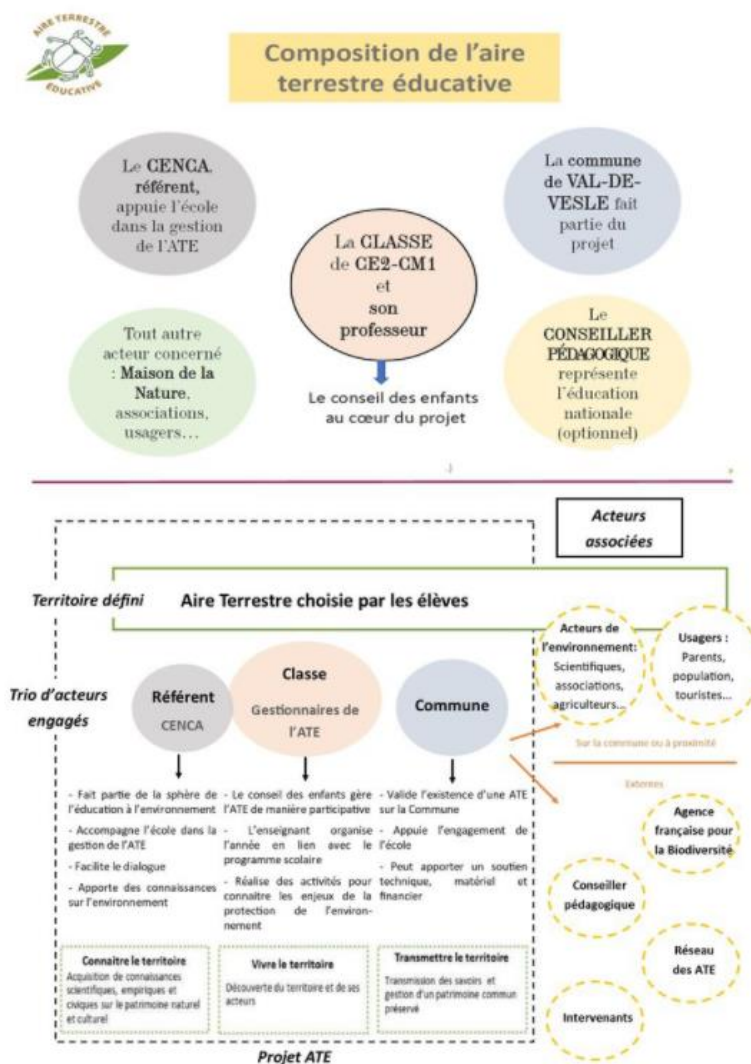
AIRE TERRESTRE ÉDUCATIVE

Composition de l'aire terrestre éducative

Le CENCA, référent, appuie l'école dans la gestion de l'ATE

La CLASSE de CE2-CM1 et son professeur

La commune de VAL-DE-VESLE fait partie du projet

Tout autre acteur concerné : Maison de la Nature, associations, usagers…

Le conseil des enfants au cœur du projet

Le CONSEILLER PÉDAGOGIQUE représente l'éducation nationale (optionnel)

Acteurs associées

Territoire défini

Aire Terrestre choisie par les élèves

Trio d'acteurs engagés

Référent CENCA

Classe Gestionnaires de l'ATE

Commune

Acteurs de l'environnement: Scientifiques, associations, agriculteurs…

Usagers : Parents, population, touristes…

Sur la commune ou à proximité

Externes

- Fait partie de la sphère de l'éducation à l'environnement
- Accompagne l'école dans la gestion de l'ATE
- Facilite le dialogue
- Apporte des connaissances sur l'environnement

- Le conseil des enfants gère l'ATE de manière participative
- L'enseignant organise l'année en lien avec le programme scolaire
- Réalise des activités pour connaitre les enjeux de la protection de l'environnement

- Valide l'existence d'une ATE sur la Commune
- Appuie l'engagement de l'école
- Peut apporter un soutien technique, matériel et financier

Agence française pour la Biodiversité

Conseiller pédagogique

Réseau des ATE

Intervenants

Connaitre le territoire
Acquisition de connaissances scientifiques, empiriques et civiques sur le patrimoine naturel et culturel

Vivre le territoire
Découverte du territoire et de ses acteurs

Transmettre le territoire
Transmission des savoirs et gestion d'un patrimoine commun préservé

Projet ATE